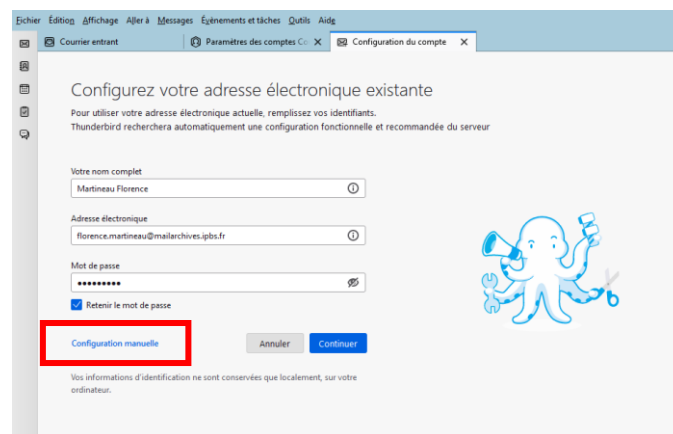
Fichier Édition Affichage Aller à Messages Événements et tâches Outils Aide

Courrier entrant | Paramètres des comptes Co | Configuration du compte

Configurez votre adresse électronique existante

Pour utiliser votre adresse électronique actuelle, remplissez vos identifiants.
Thunderbird recherchera automatiquement une configuration fonctionnelle et recommandée du serveur

Votre nom complet
Martineau Florence

Adresse électronique
florence.martineau@mailarchives.ipbs.fr

Mot de passe
••••••••••

Retenir le mot de passe

Configuration manuelle

Annuler

Continuer

Vos informations d'identification ne sont conservées que localement, sur votre ordinateur.